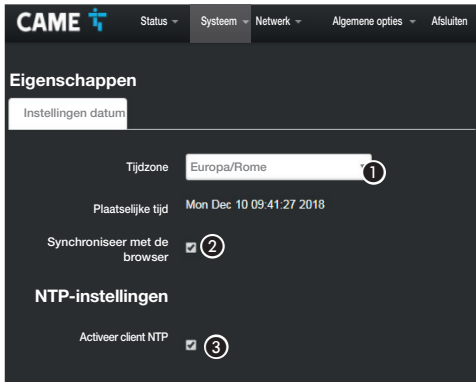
CAME

Status

Systeem

Netwerk

Algemene opties

Afsluiten

Eigenschappen

Instellingen datum

Tijdzone Europa/Rome ①

Plaatselijke tijd Mon Dec 10 09:41:27 2018

Synchroniseer met de browser ②

NTP-instellingen

Activeer client NTP ③